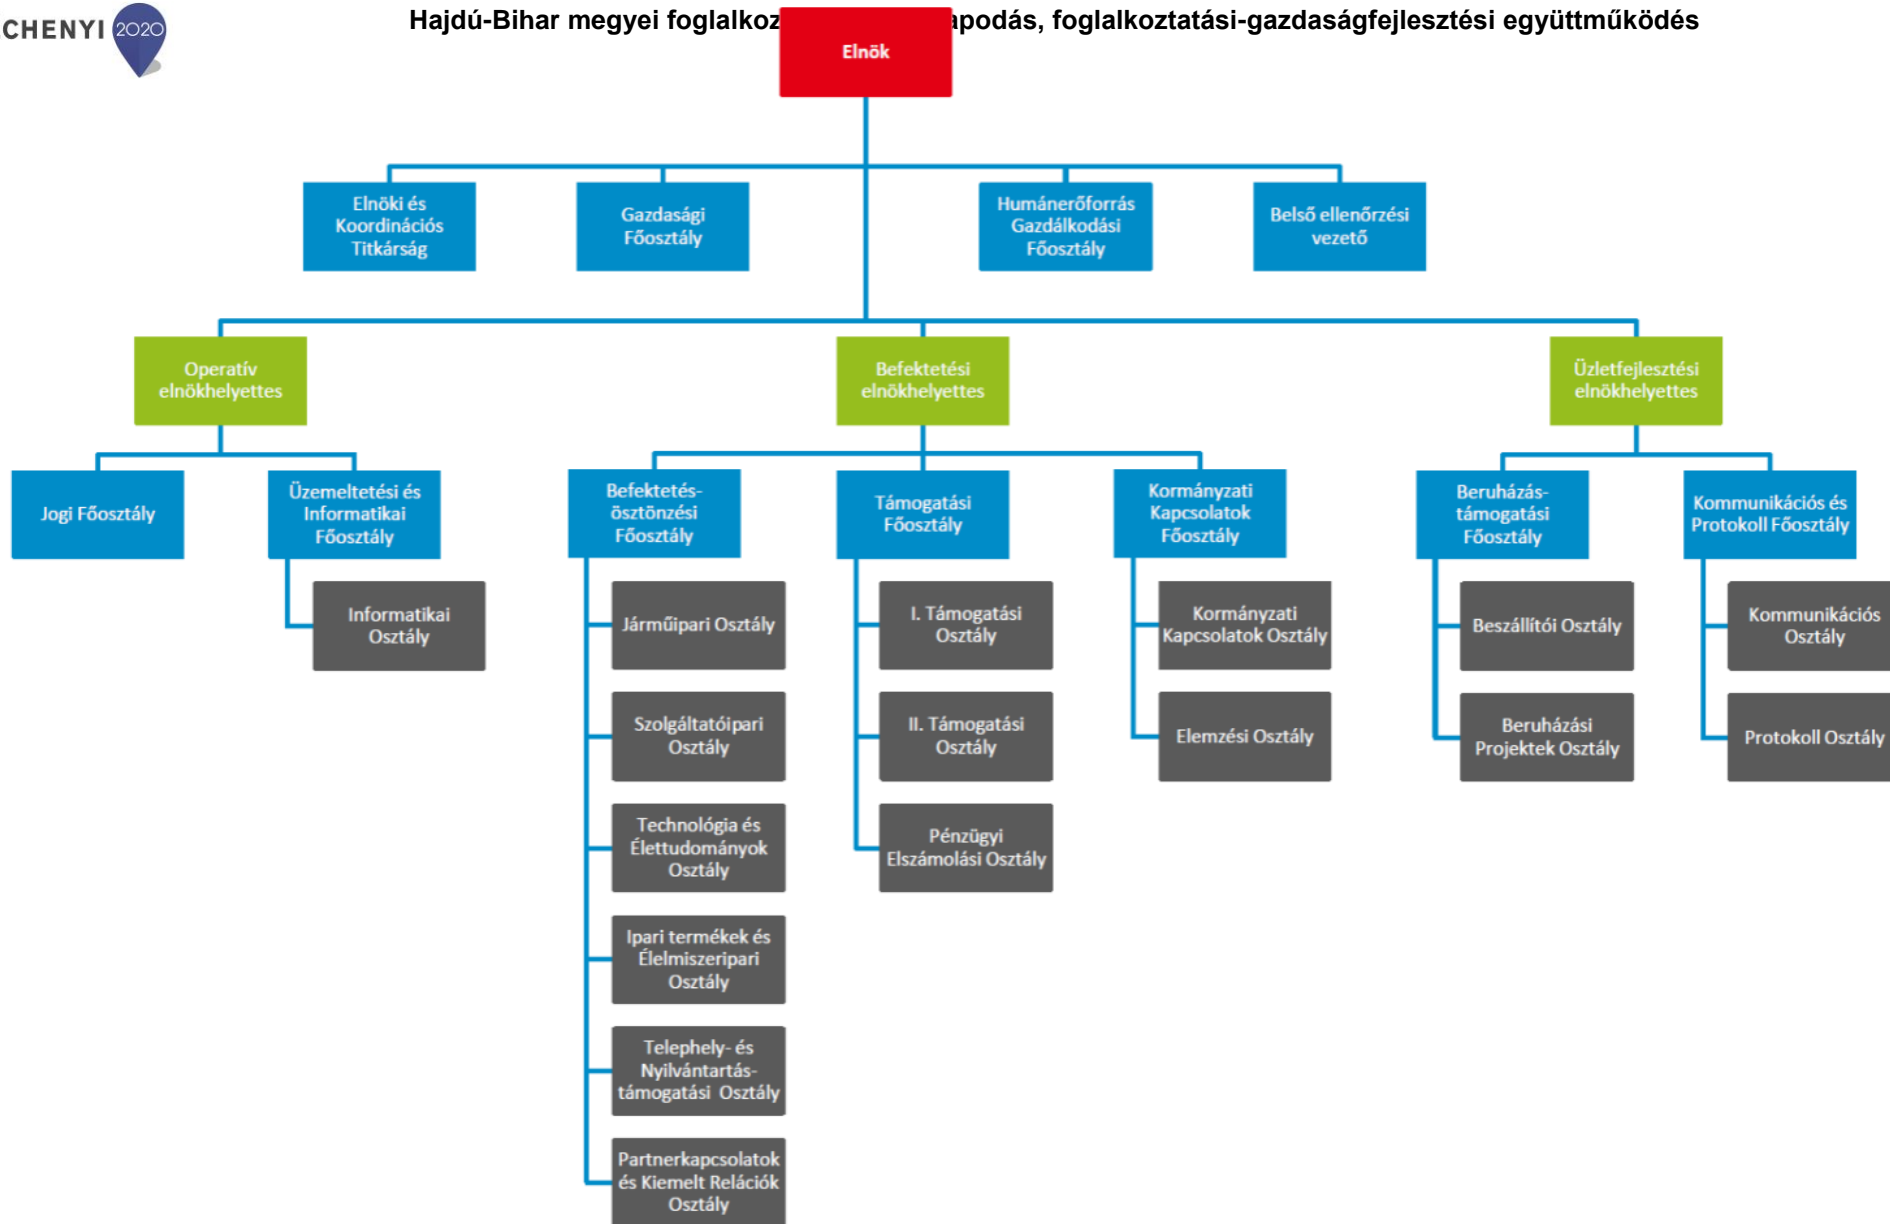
CHENYI 2020

Hajdú-Bihar megyei foglalkoz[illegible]apodás, foglalkoztatási-gazdaságfejlesztési együttműködés

Elnök

Elnöki és Koordinációs Titkárság

Gazdasági Főosztály

Humánerőforrás Gazdálkodási Főosztály

Belső ellenőrzési vezető

Operatív elnökhelyettes

Befektetési elnökhelyettes

Üzletfejlesztési elnökhelyettes

Jogi Főosztály

Üzemeltetési és Informatikai Főosztály

Informatikai Osztály

Befektetés-ösztönzési Főosztály

Járműipari Osztály

Szolgáltatóipari Osztály

Technológia és Élettudományok Osztály

Ipari termékek és Élelmiszeripari Osztály

Telephely- és Nyilvántartás-támogatási Osztály

Partnerkapcsolatok és Kiemelt Relációk Osztály

Támogatási Főosztály

I. Támogatási Osztály

II. Támogatási Osztály

Pénzügyi Elszámolási Osztály

Kormányzati Kapcsolatok Főosztály

Kormányzati Kapcsolatok Osztály

Elemzési Osztály

Beruházás-támogatási Főosztály

Beszállítói Osztály

Beruházási Projektek Osztály

Kommunikációs és Protokoll Főosztály

Kommunikációs Osztály

Protokoll Osztály